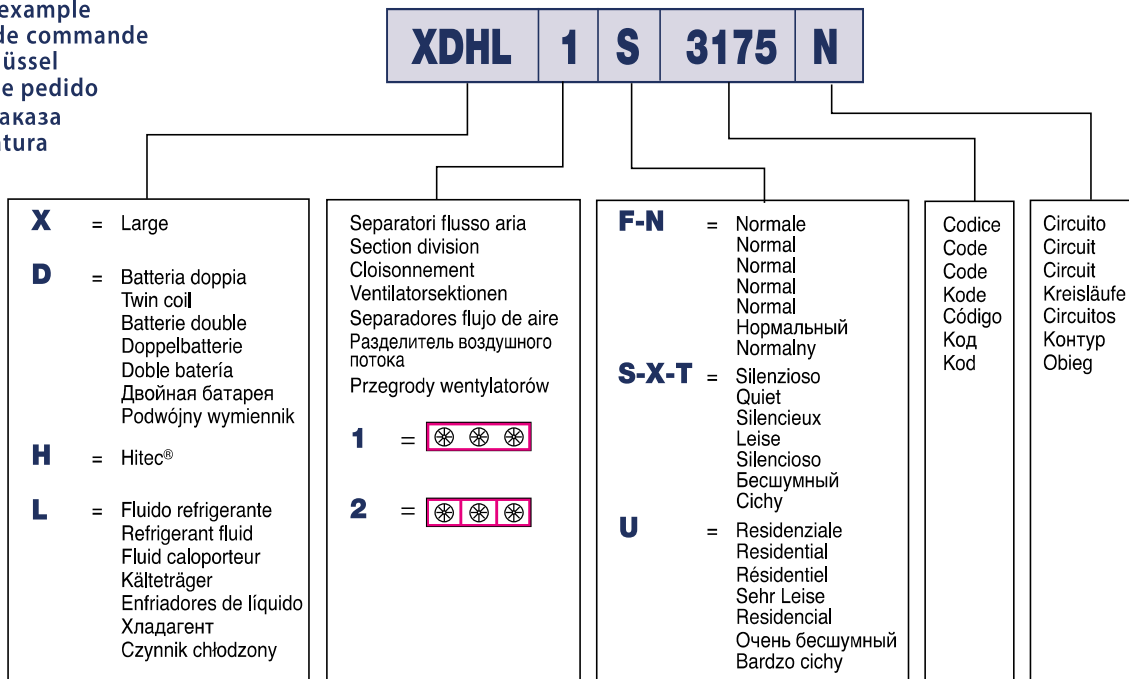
example
de commande
üssel
e pedido
аказа
tura

| XDHL | 1 | S | 3175 | N |
|---|---|---|---|---|

X = Large

D = Batteria doppia
Twin coil
Batterie double
Doppelbatterie
Doble batería
Двойная батарея
Podwójny wymiennik

H = Hitec®

L = Fluido refrigerante
Refrigerant fluid
Fluid caloporteur
Kälteträger
Enfriadores de líquido
Хладагент
Czynnik chłodzony

Separatori flusso aria
Section division
Cloisonnement
Ventilatorsektionen
Separadores flujo de aire
Разделитель воздушного потока
Przegrody wentylatorów

1 =

2 =

F-N = Normale
Normal
Normal
Normal
Normal
Нормальный
Normalny

S-X-T = Silenzioso
Quiet
Silencieux
Leise
Silencioso
Бесшумный
Cichy

U = Residenziale
Residential
Résidentiel
Sehr Leise
Residencial
Очень бесшумный
Bardzo cichy

Codice
Code
Code
Kode
Código
Код
Kod

Circuito
Circuit
Circuit
Kreisläufe
Circuitos
Контур
Obieg